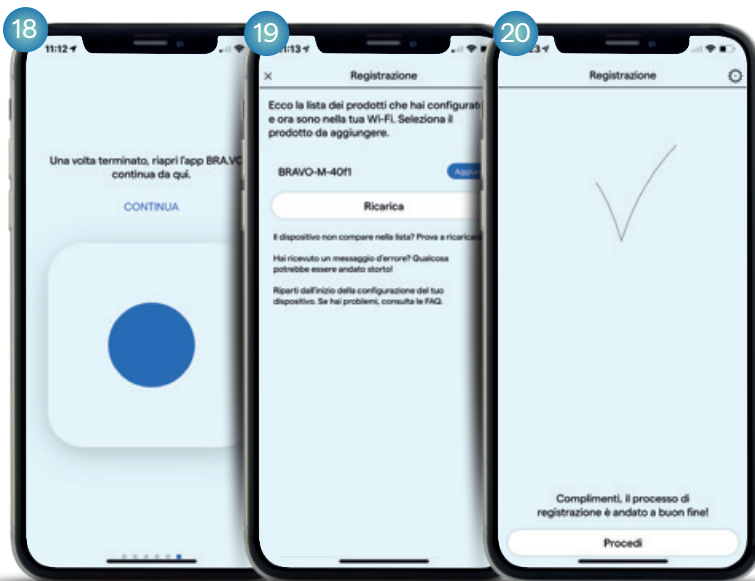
18

11:12

Una volta terminato, riapri l'app BRA.VO continua da qui.

CONTINUA

19

11:13

×

Registrazione

Ecco la lista dei prodotti che hai configurat e ora sono nella tua Wi-Fi. Seleziona il prodotto da aggiungere.

BRAVO-M-40f1

Aggiu

Ricarica

Il dispositivo non compare nella lista? Prova a ricaricar

Hai ricevuto un messaggio d'errore? Qualcosa potrebbe essere andato storto!

Riparti dall'inizio della configurazione del tuo dispositivo. Se hai problemi, consulta le FAQ.

20

Registrazione

Complimenti, il processo di registrazione è andato a buon fine!

Procedi